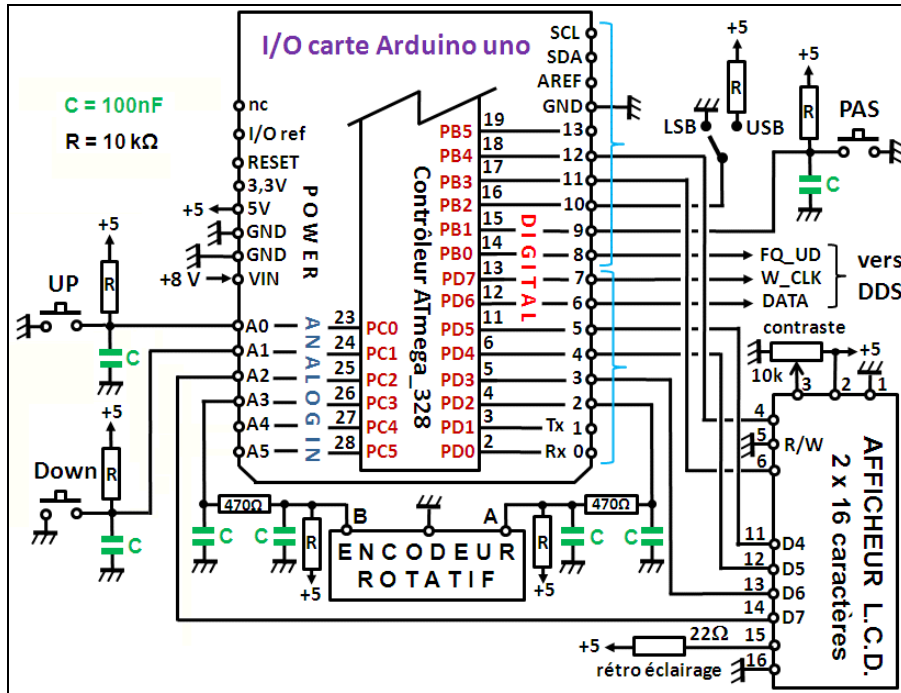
I/O carte Arduino uno

C = 100nF
R = 10 kΩ

nc
I/O ref
RESET
3,3V
+5 5V
GND
GND
+8 V VIN
POWER

SCL
SDA
AREF
GND

Contrôleur ATmega_328

PB5 19 13
PB4 18 12
PB3 17 11
PB2 16 10
PB1 15 9
PB0 14 8
PD7 13 7
PD6 12 6
PD5 11 5
PD4 6 4
PD3 5 3
PD2 4 2
PD1 3 Tx 1
PD0 2 Rx 0

DIGITAL

A0 23 PC0
A1 24 PC1
A2 25 PC2
A3 26 PC3
A4 27 PC4
A5 28 PC5

ANALOG IN

+5
R
UP
C

+5
R
Down
C

+5
R
LSB
USB

+5
R
PAS
C

FQ_UD
W_CLK
DATA
vers
DDS

contraste
+5
10k
3 2 1
4
5 R/W
6
11 D4
12 D5
13 D6
14 D7
15
16
+5 22Ω
rétro éclairage

AFFICHEUR L.C.D.
2 x 16 caractères

470Ω
470Ω
C C C C
R R
B A
+5 +5
ENCODEUR
ROTATIF